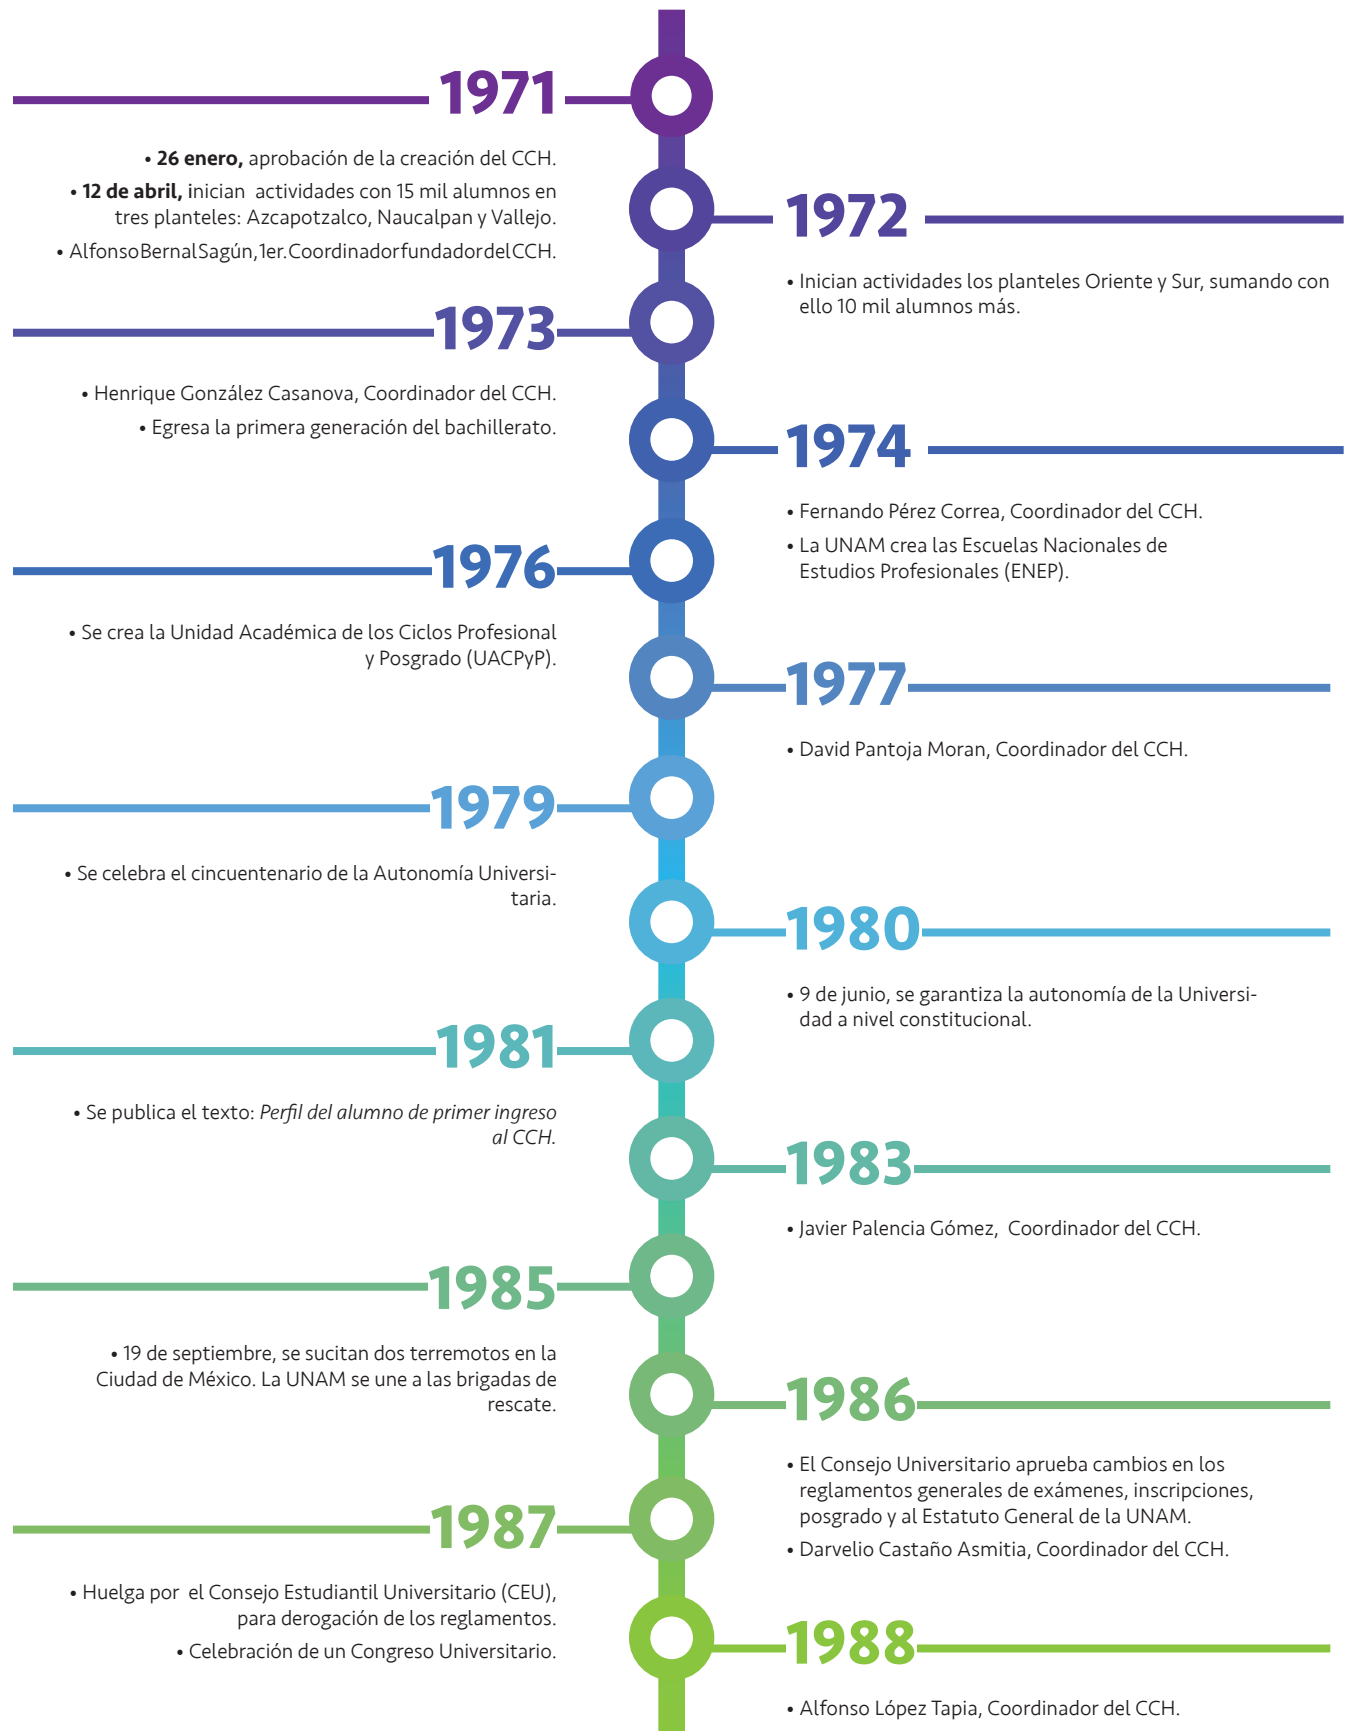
1971

• **26 enero,** aprobación de la creación del CCH.

• **12 de abril,** inician actividades con 15 mil alumnos en tres planteles: Azcapotzalco, Naucalpan y Vallejo.

• AlfonsoBernalSagún,1er.CoordinadorfundadordelCCH.

1972

• Inician actividades los planteles Oriente y Sur, sumando con ello 10 mil alumnos más.

1973

• Henrique González Casanova, Coordinador del CCH.

• Egresa la primera generación del bachillerato.

1974

• Fernando Pérez Correa, Coordinador del CCH.

• La UNAM crea las Escuelas Nacionales de Estudios Profesionales (ENEP).

1976

• Se crea la Unidad Académica de los Ciclos Profesional y Posgrado (UACPyP).

1977

• David Pantoja Moran, Coordinador del CCH.

1979

• Se celebra el cincuentenario de la Autonomía Universitaria.

1980

• 9 de junio, se garantiza la autonomía de la Universidad a nivel constitucional.

1981

• Se publica el texto: *Perfil del alumno de primer ingreso al CCH.*

1983

• Javier Palencia Gómez, Coordinador del CCH.

1985

• 19 de septiembre, se sucitan dos terremotos en la Ciudad de México. La UNAM se une a las brigadas de rescate.

1986

• El Consejo Universitario aprueba cambios en los reglamentos generales de exámenes, inscripciones, posgrado y al Estatuto General de la UNAM.

• Darvelio Castaño Asmitia, Coordinador del CCH.

1987

• Huelga por el Consejo Estudiantil Universitario (CEU), para derogación de los reglamentos.

• Celebración de un Congreso Universitario.

1988

• Alfonso López Tapia, Coordinador del CCH.